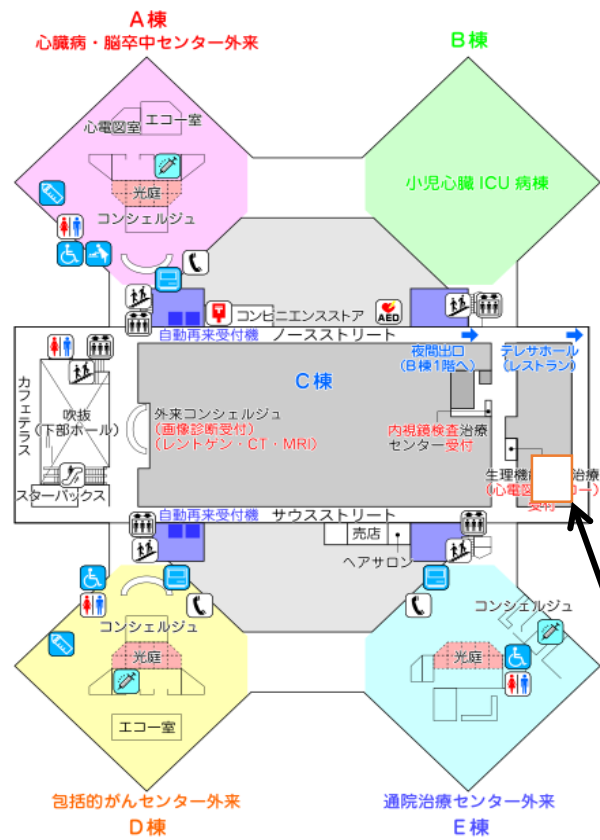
A棟
心臓病・脳卒中センター外来

B棟

心電図室
エコー室
光庭
コンシェルジュ

小児心臓 ICU 病棟

コンビニエンスストア
AED
自動再来受付機
ノースストリート

夜間出口
(B棟1階へ)

テレサホール
(レストラン)

C棟

カフェテラス
吹抜
(下部ホール)
スターバックス

外来コンシェルジュ
(画像診断受付)
(レントゲン・CT・MRI)

内視鏡検査治療
センター受付

生理機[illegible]治療
(心電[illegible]ー)
受付

自動再来受付機
サウスストリート
売店
ヘアサロン

コンシェルジュ
光庭
エコー室

コンシェルジュ
光庭

包括的がんセンター外来
D棟

通院治療センター外来
E棟